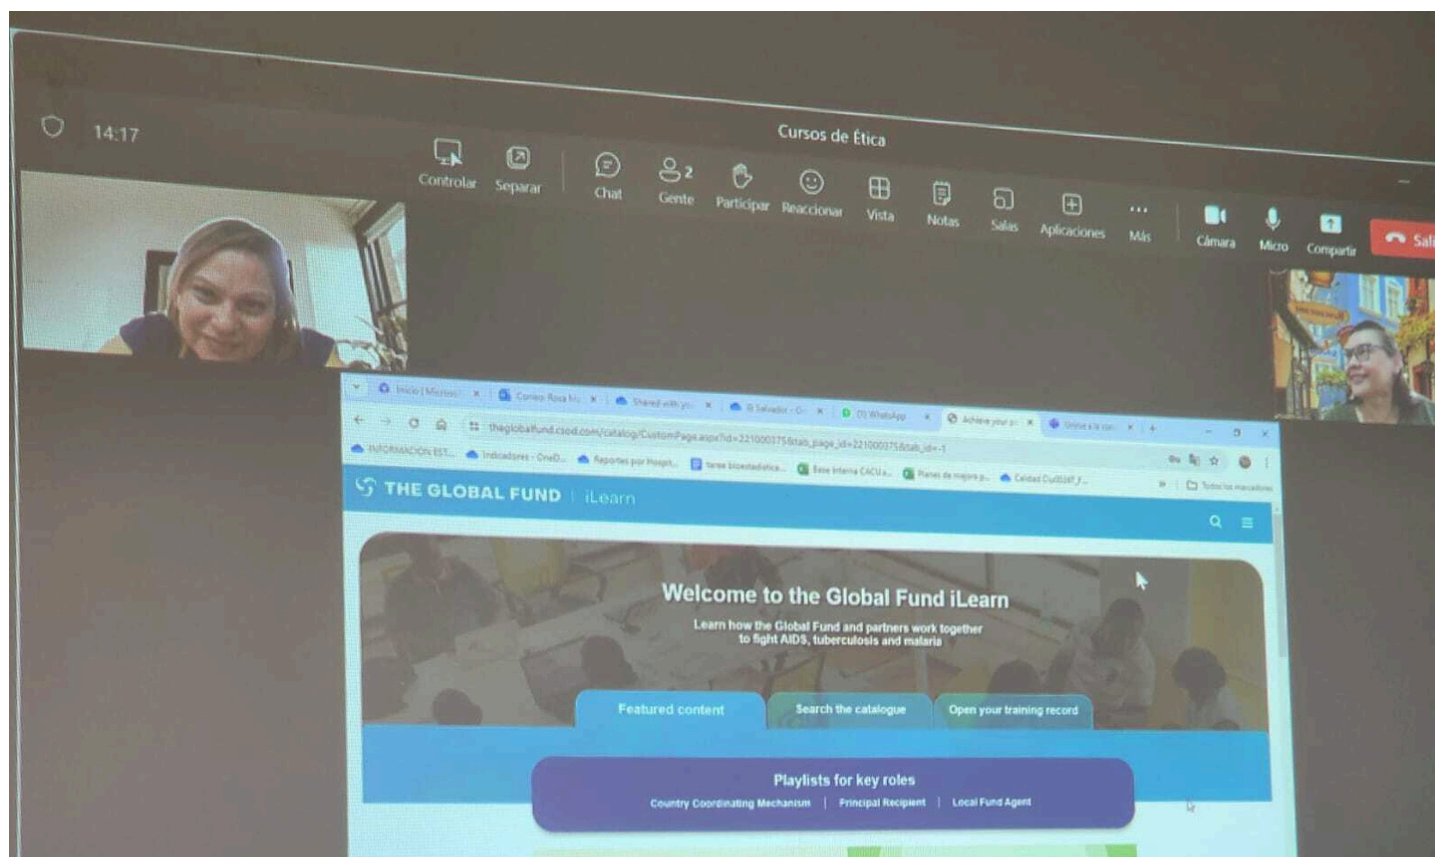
14:17

Cursos de Ética

Controlar Separar Chat Gente 2 Participar Reaccionar Vista Notas Salas Aplicaciones Más Cámara Micro Compartir Sal

Inicio | Microsof × Correo: Rosa M × Shared with yo × El Salvador - O × (1) WhatsApp × Achieve your p × Unirse a la con × +

theglobalfund.csod.com/catalog/CustomPage.aspx?id=221000375&tab_page_id=221000375&tab_id=-1

INFORMACION EST... Indicadores - OneD... Reportes por Hospit... tarea bioestadistica... Base Interna CACU a... Planes de mejora p... Calidad CxDEJET_f... Todos los marcadores

THE GLOBAL FUND | iLearn

Welcome to the Global Fund iLearn

Learn how the Global Fund and partners work together to fight AIDS, tuberculosis and malaria

Featured content Search the catalogue Open your training record

Playlists for key roles

Country Coordinating Mechanism | Principal Recipient | Local Fund Agent